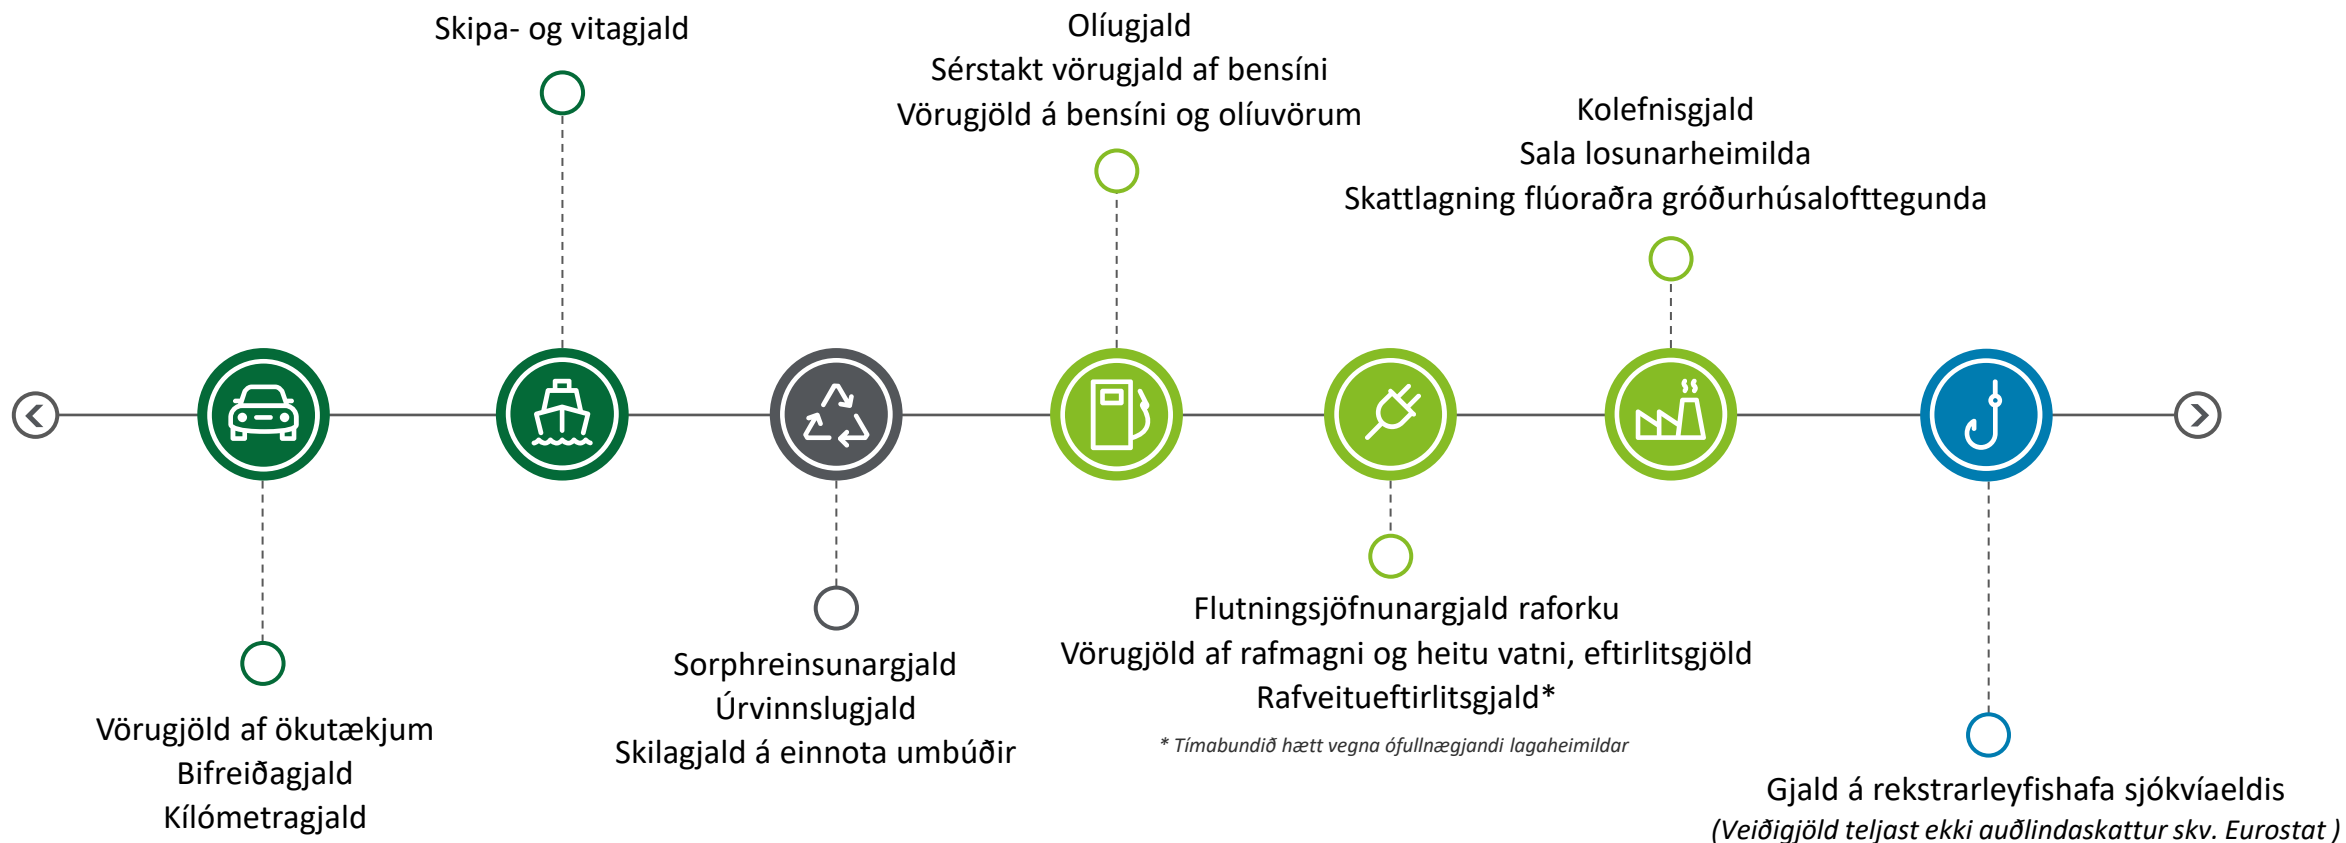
Skipa- og vitagjald

Olíugjald
Sérstakt vörugjald af bensíni
Vörugjöld á bensíni og olíuvörum

Kolefnisgjald
Sala losunarheimilda
Skattlagning flúoraðra gróðurhúsalofttegunda

Vörugjöld af ökutækjum
Bifreiðagjald
Kílómetragjald

Sorphreinsunargjald
Úrvinnslugjald
Skilagjald á einnota umbúðir

Flutningsjöfnunargjald raforku
Vörugjöld af rafmagni og heitu vatni, eftirlitsgjöld
Rafveitueftirlitsgjald*

* Tímabundið hætt vegna ófullnægjandi lagaheimildar

Gjald á rekstrarleyfishafa sjókvíaeldis
(Veiðigjöld teljast ekki auðlindaskattur skv. Eurostat )